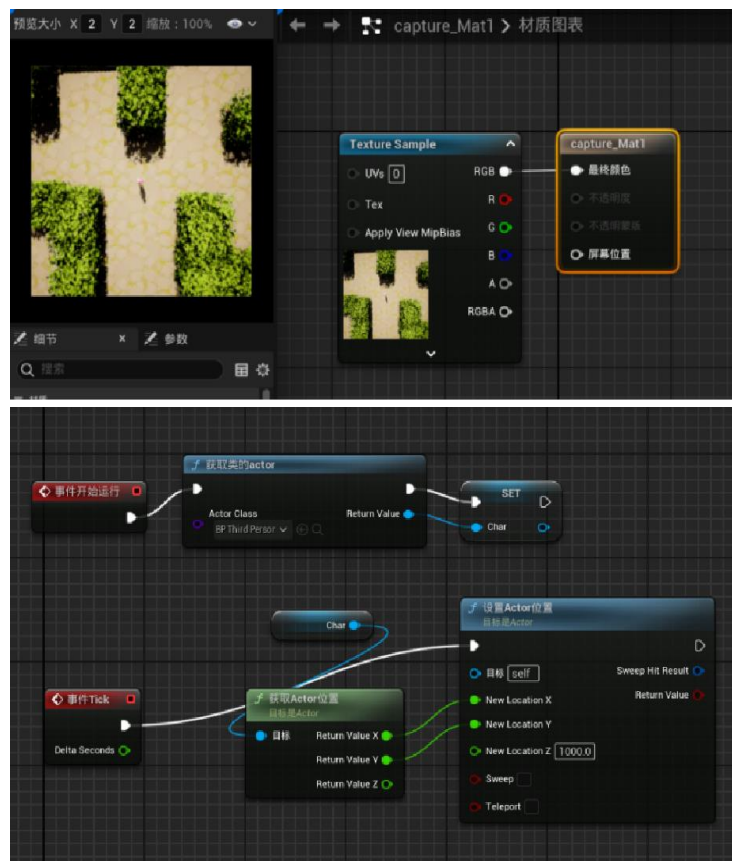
预览大小 X 2 Y 2 缩放：100%

capture_Mat1 > 材质图表

Texture Sample

UVs 0

Tex

Apply View MipBias

RGB

R

G

B

A

RGBA

capture_Mat1

最终颜色

不透明度

不透明蒙版

屏幕位置

细节

参数

搜索

事件开始运行

获取类的actor

Actor Class

BP Third Person

Return Value

SET

Char

设置Actor位置

目标是Actor

Char

目标 self

Sweep Hit Result

Return Value

事件Tick

Delta Seconds

获取Actor位置

目标是Actor

目标

Return Value X

Return Value Y

Return Value Z

New Location X

New Location Y

New Location Z 1000.0

Sweep

Teleport